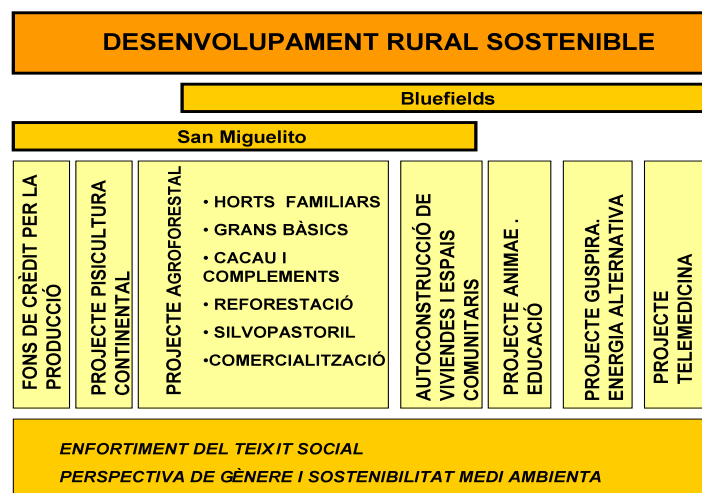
DESENVOLUPAMENT RURAL SOSTENIBLE

Bluefields

San Miguelito

FONS DE CRÈDIT PER LA PRODUCCIÓ

PROJECTE PISICULTURA CONTINENTAL

PROJECTE AGROFORESTAL

• HORTS FAMILIARS
• GRANS BÀSICS
• CACAU I COMPLEMENTS
• REFORESTACIÓ
• SILVOPASTORIL
•COMERCIALITZACIÓ

AUTOCONSTRUCCIÓ DE VIVIENDES I ESPAIS COMUNITARIS

PROJECTE ANIMAE . EDUCACIÓ

PROJECTE GUSPIRA. ENERGIA ALTERNATIVA

PROJECTE TELEMEDICINA

ENFORTIMENT DEL TEIXIT SOCIAL
PERSPECTIVA DE GÈNERE I SOSTENIBILITAT MEDI AMBIENTA